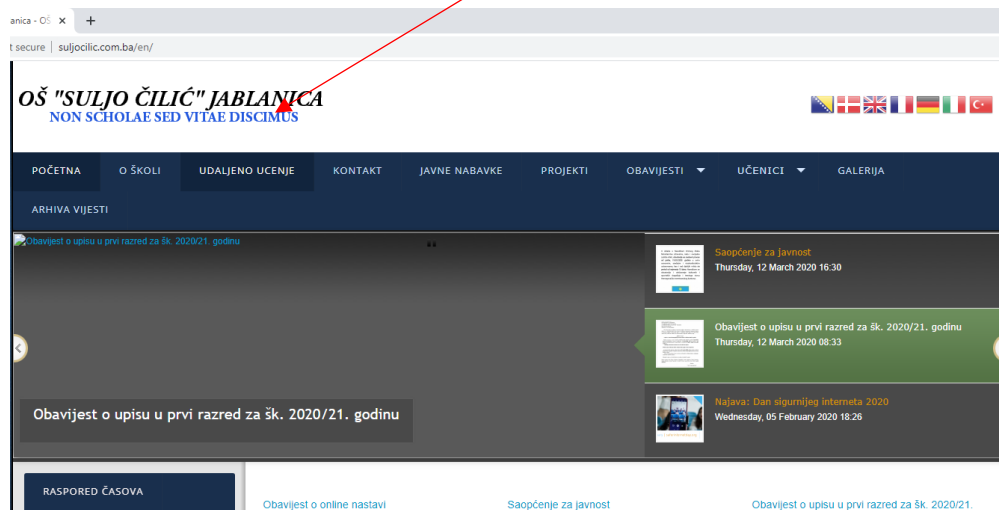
anica - OŠ ×
t secure | suljocilic.com.ba/en/

OŠ "SULJO ČILIĆ" JABLANICA
NON SCHOLAE SED VITAE DISCIMUS

POČETNA | O ŠKOLI | UDALJENO UCENJE | KONTAKT | JAVNE NABAVKE | PROJEKTI | OBAVIJESTI | UČENICI | GALERIJA | ARHIVA VIJESTI

Obavijest o upisu u prvi razred za šk. 2020/21. godinu

Saopćenje za javnost
Thursday, 12 March 2020 16:30

Obavijest o upisu u prvi razred za šk. 2020/21. godinu
Thursday, 12 March 2020 08:33

Najava: Dan sigurnijeg interneta 2020
Wednesday, 05 February 2020 18:26

Obavijest o upisu u prvi razred za šk. 2020/21. godinu

RASPORED ČASOVA

Obavijest o online nastavi

Saopćenje za javnost

Obavijest o upisu u prvi razred za šk. 2020/21.